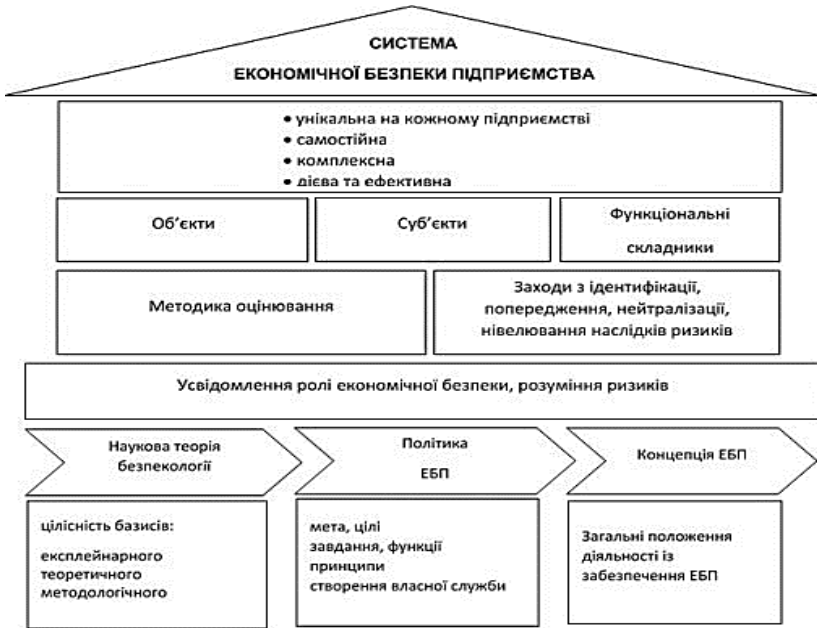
СИСТЕМА
ЕКОНОМІЧНОЇ БЕЗПЕКИ ПІДПРИЄМСТВА

• унікальна на кожному підприємстві
• самостійна
• комплексна
• дієва та ефективна

Об'єкти

Суб'єкти

Функціональні складники

Методика оцінювання

Заходи з ідентифікації, попередження, нейтралізації, нівелювання наслідків ризиків

Усвідомлення ролі економічної безпеки, розуміння ризиків

Наукова теорія безпекології

Політика ЕБП

Концепція ЕБП

цілісність базисів:
експлейнарного
теоретичного
методологічного

мета, цілі
завдання, функції
принципи
створення власної служби

Загальні положення діяльності із забезпечення ЕБП